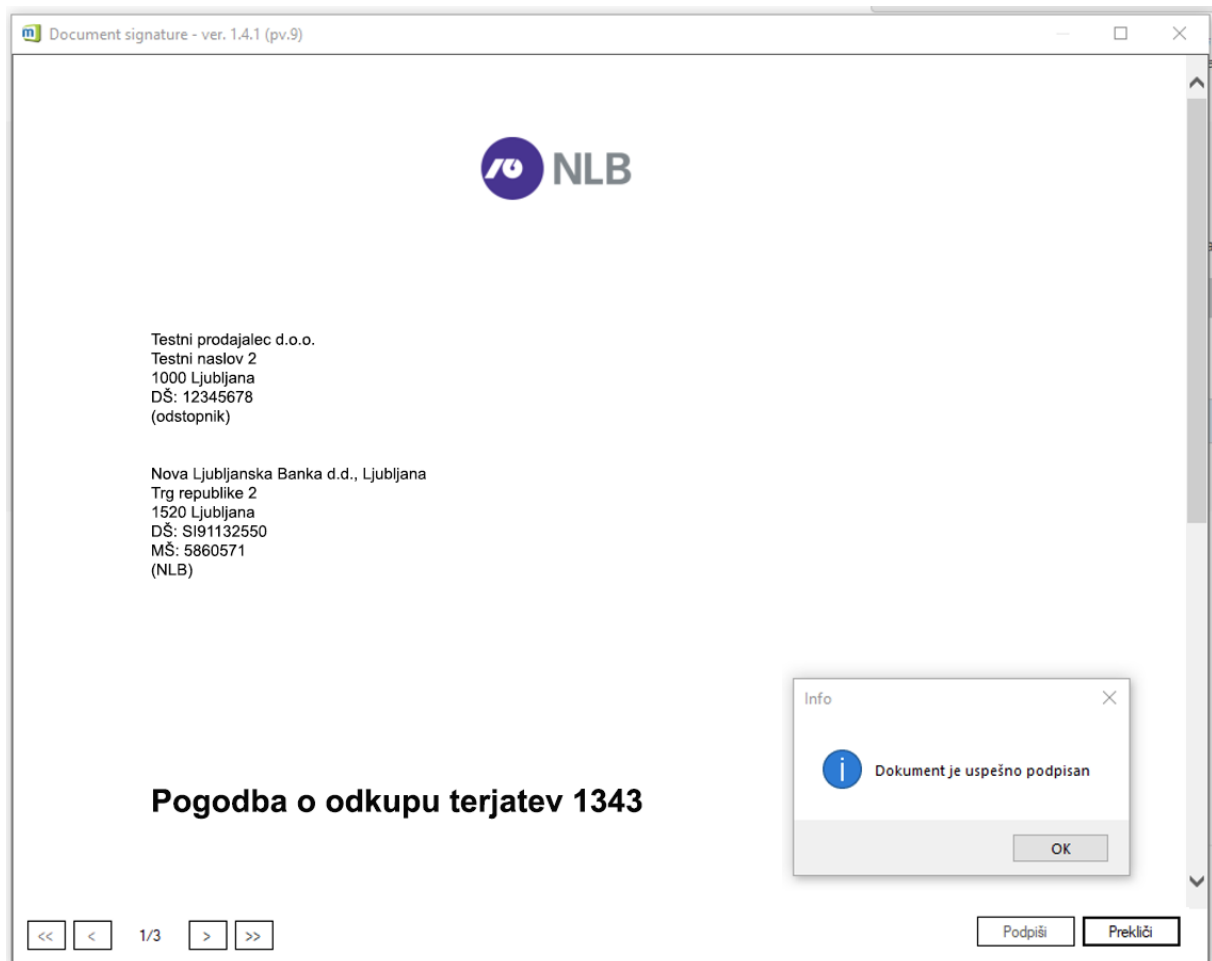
Document signature - ver. 1.4.1 (pv.9)

NLB

Testni prodajalec d.o.o.
Testni naslov 2
1000 Ljubljana
DŠ: 12345678
(odstopnik)

Nova Ljubljanska Banka d.d., Ljubljana
Trg republike 2
1520 Ljubljana
DŠ: SI91132550
MŠ: 5860571
(NLB)

Pogodba o odkupu terjatev 1343

Info

Dokument je uspešno podpisan

OK

<< < 1/3 > >>

Podpiši Prekliči